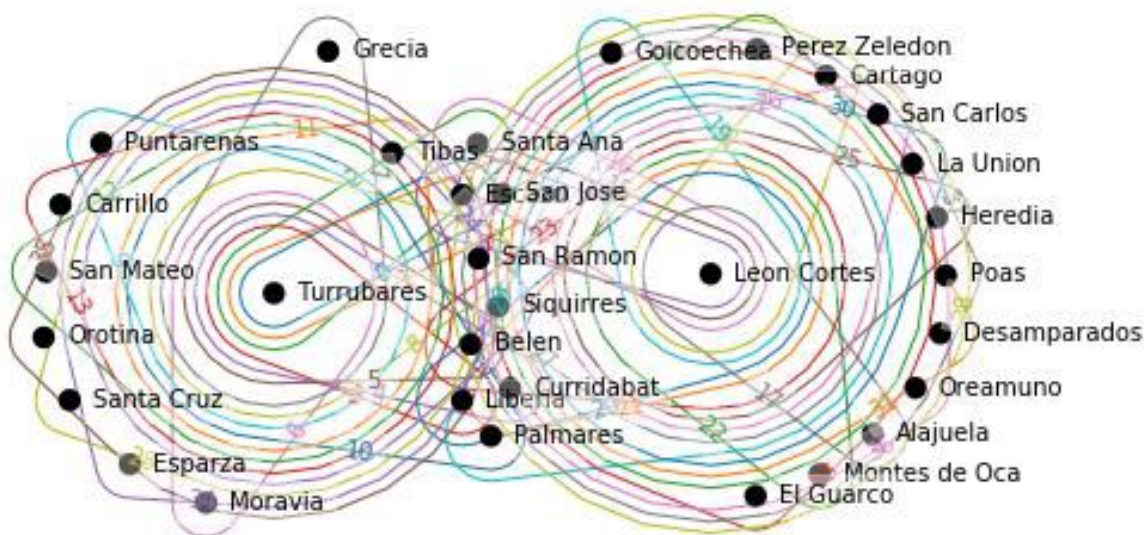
Grecia
Goicoechea
Perez Zeledon
Cartago
San Carlos
Puntarenas
11
Tibas
Santa Ana
26
30
La Union
19
25
Carrillo
Escazu
San Jose
Heredia
San Mateo
San Ramon
Turrubares
Leon Cortes
Poas
Siquirres
Orotina
Desamparados
Belen
5
Santa Cruz
Curridabat
Oreamuno
Liberia
17
Palmares
10
22
Alajuela
Esparza
Montes de Oca
Moravia
El Guarco